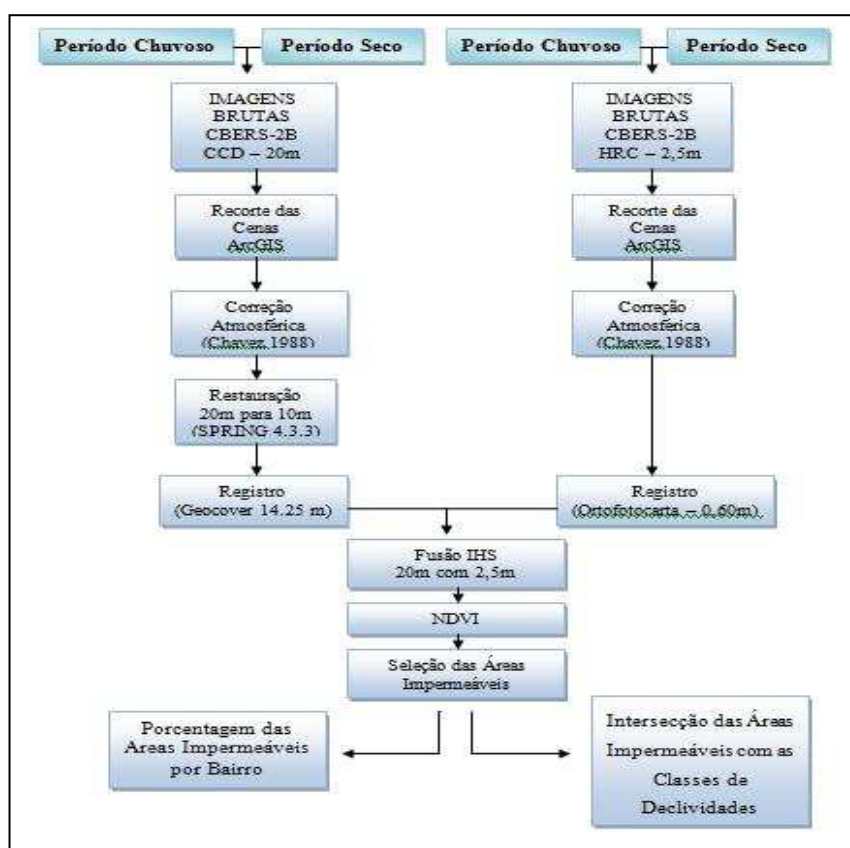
Período Chuvoso

Período Seco

Período Chuvoso

Período Seco

IMAGENS BRUTAS CBERS-2B CCD – 20m

IMAGENS BRUTAS CBERS-2B HRC – 2,5m

Recorte das Cenas ArcGIS

Recorte das Cenas ArcGIS

Correção Atmosférica (Chavez,1988)

Correção Atmosférica (Chavez,1988)

Restauração 20m para 10m (SPRING 4.3.3)

Registro (Geocover 14.25 m)

Registro (Ortofotocarta – 0,60m)

Fusão IHS 20m com 2,5m

NDVI

Seleção das Áreas Impermeáveis

Porcentagem das Areas Impermeáveis por Bairro

Intersecção das Áreas Impermeáveis com as Classes de Declividades